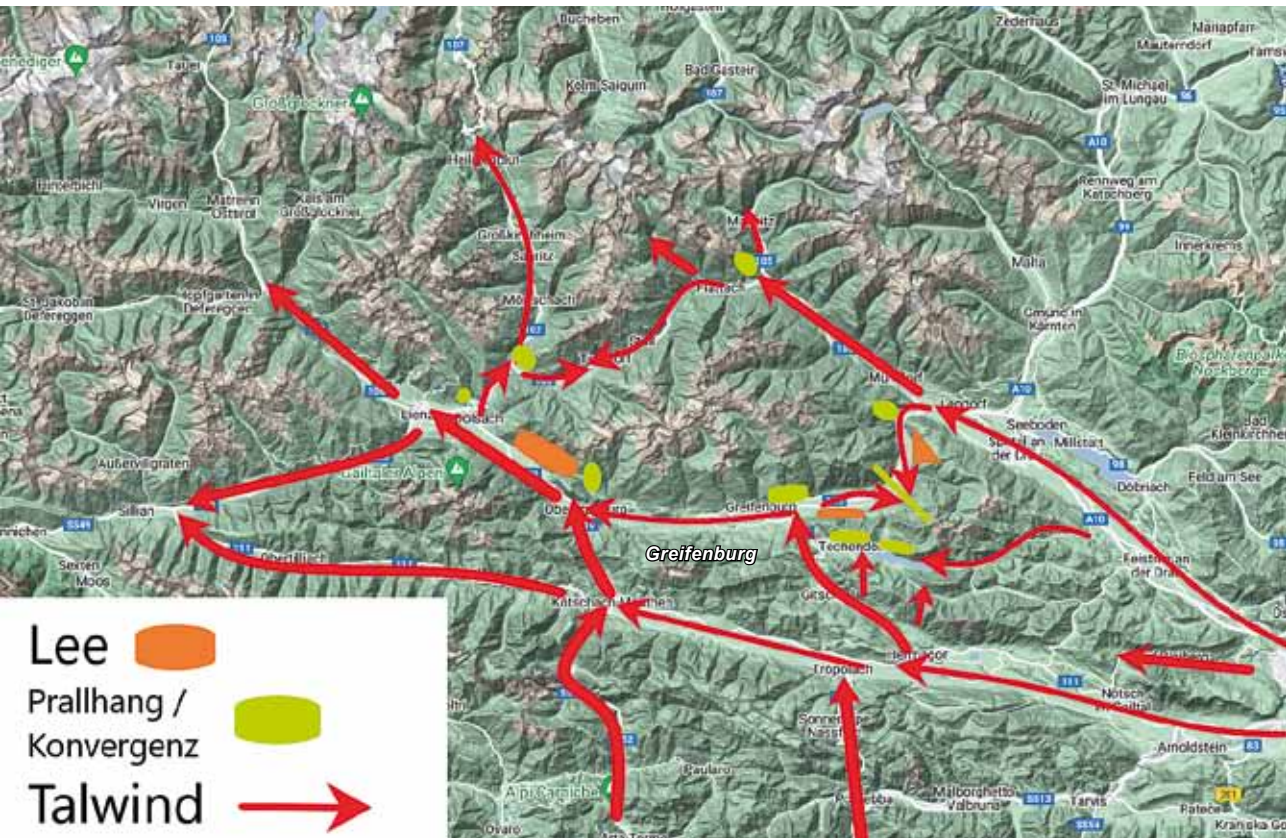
Bucheben
Zederhaus
Mariapfarr
Mauterndorf
Tamsweg
Großvenediger
108
107
Kolm Saigurn
Bad Gastein
167
St. Michael im Lungau
Tauer
Großglockner
Heiligenblut
A10
Virgen
Matrei in Osttirol
Kals am Großglockner
Rennweg am Katschberg
Großkirchheim
Mallnitz
99
Innerkrems
Malta
St. Jakob in Defereggen
Hopfgarten in Defereggen
Flattach
Gmünd in Kärnten
Möllbrücke
Millstatt
Seeboden
Lendorf
Lienz
Nikolsdorf
Biosphärenpark Nockberge
Außervillgraten
Gailtaler Alpen
Döbriach
Feld am See
Sillian
SS49
Oberdrauburg
Greifenburg
Techendorf
A10
Feistritz an der Drau
Greifenburg
Sexten
Moos
Kötschach-Mauthen
Hermagor
111
Nötsch im Gailtal
Tröpolach
Sonnenalpe Nassfeld
Arnoldstein
A2
Paularo
Malborghetto Valbruna
Tarvis
Alpi Carniche
Ovaro
Lee
Prallhang / Konvergenz
Talwind